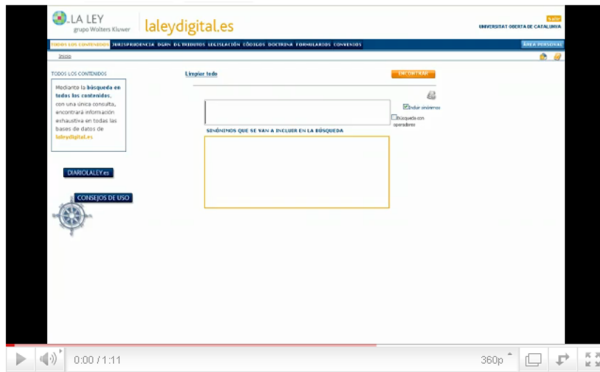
LA LEY
grupo Wolters Kluwer

laleydigital.es

UNIVERSITAT OBERTA DE CATALUNYA

TODOS LOS CONTENIDOS JURISPRUDENCIA DGRN DE TRIBUTOS LEGISLACIÓN CÓDIGOS DOCTRINA FORMULARIOS CONVENIOS

TODOS LOS CONTENIDOS

Mediante la búsqueda en todos los contenidos, con una única consulta, encontrará información exhaustiva en todas las bases de datos de laleydigital.es

DIARIOLALEY.es

CONSEJOS DE USO

Limpiar todo

ENCONTRAR

Incluir sinónimos

Búsqueda con operadores

SINÓNIMOS QUE SE VAN A INCLUIR EN LA BÚSQUEDA

0:00 / 1:11

360p